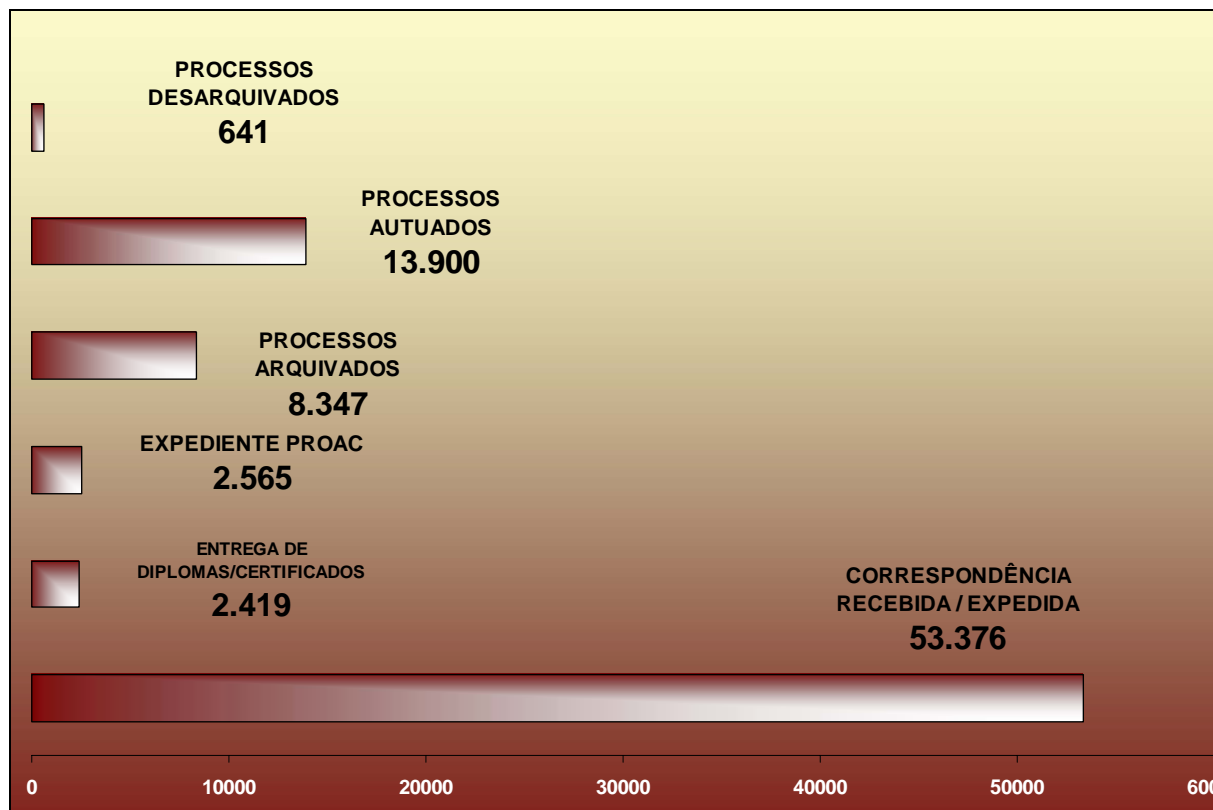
PROCESSOS DESARQUIVADOS
641

PROCESSOS AUTUADOS
13.900

PROCESSOS ARQUIVADOS
8.347

EXPEDIENTE PROAC
2.565

ENTREGA DE DIPLOMAS/CERTIFICADOS
2.419

CORRESPONDÊNCIA RECEBIDA / EXPEDIDA
53.376

0
10000
20000
30000
40000
50000
60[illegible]